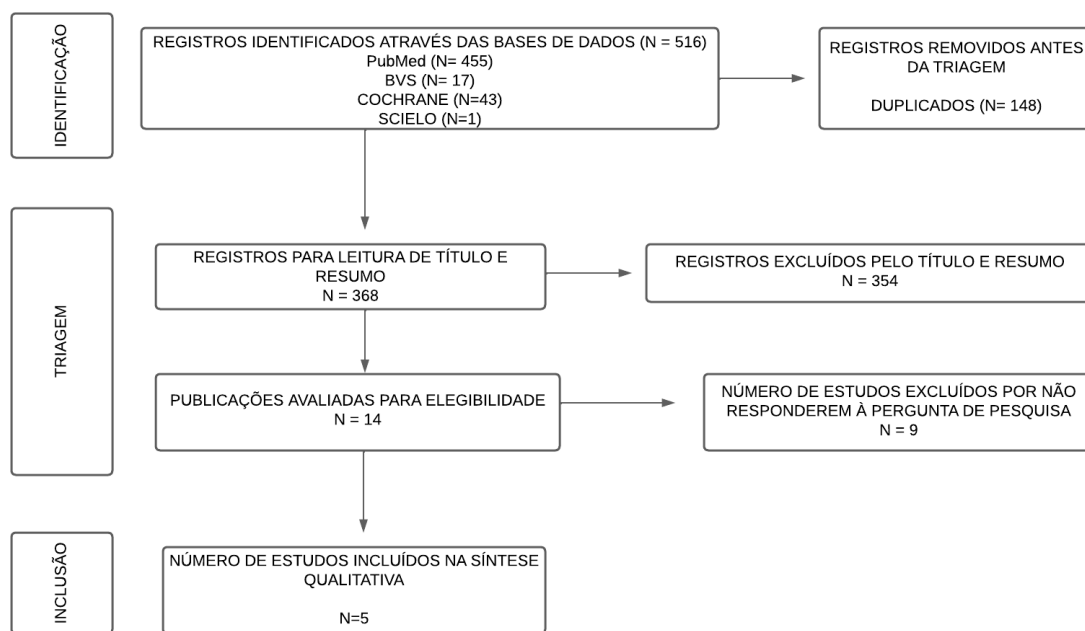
IDENTIFICAÇÃO

REGISTROS IDENTIFICADOS ATRAVÉS DAS BASES DE DADOS (N = 516)
PubMed (N= 455)
BVS (N= 17)
COCHRANE (N=43)
SCIELO (N=1)

REGISTROS REMOVIDOS ANTES DA TRIAGEM

DUPLICADOS (N= 148)

TRIAGEM

REGISTROS PARA LEITURA DE TÍTULO E RESUMO
N = 368

REGISTROS EXCLUÍDOS PELO TÍTULO E RESUMO
N = 354

PUBLICAÇÕES AVALIADAS PARA ELEGIBILIDADE
N = 14

NÚMERO DE ESTUDOS EXCLUÍDOS POR NÃO RESPONDEREM À PERGUNTA DE PESQUISA
N = 9

INCLUSÃO

NÚMERO DE ESTUDOS INCLUÍDOS NA SÍNTESE QUALITATIVA

N=5